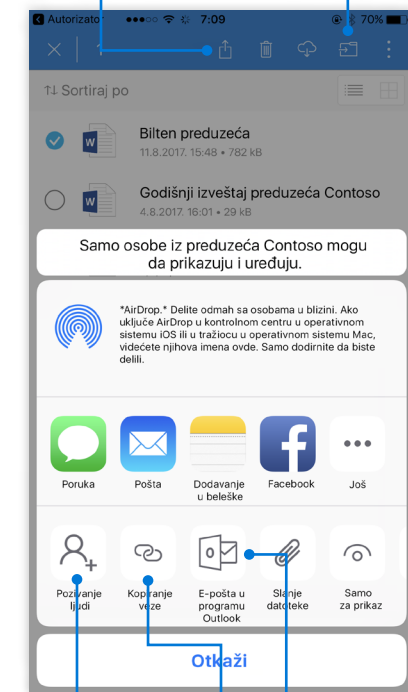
Autorizato 7:09 70%

1 Sortiraj po

Bilten preduzeća
11.8.2017. 15:48 • 782 kB

Godišnji izveštaj preduzeća Contoso
4.8.2017. 16:01 • 29 kB

Samo osobe iz preduzeća Contoso mogu da prikazuju i uređuju.

*AirDrop.* Delite odmah sa osobama u blizini. Ako uključe AirDrop u kontrolnom centru u operativnom sistemu iOS ili u tražilicu u operativnom sistemu Mac, videćete njihova imena ovde. Samo dodirnite da biste delili.

Poruka
Pošta
Dodavanje u beleške
Facebook
Još

Pozivanje ljudi
Kopiranje veze
E-pošta u programu Outlook
Slanje datoteke
Samo za prikaz

Otkaži